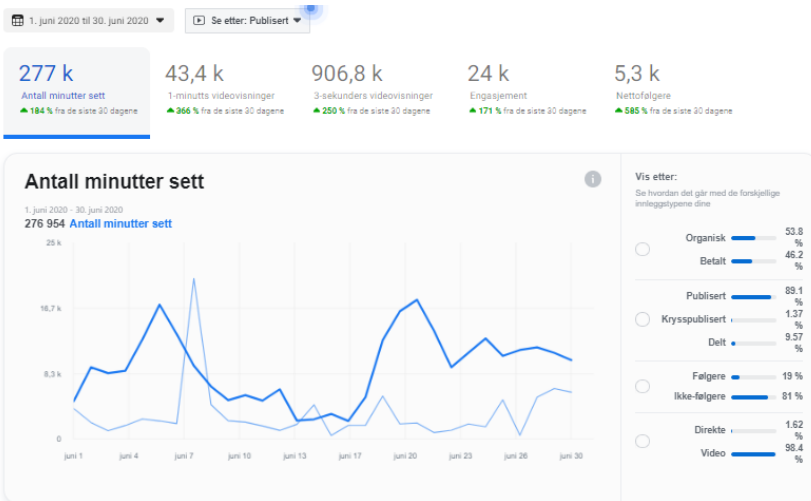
1. juni 2020 til 30. juni 2020

Se etter: Publisert

277 k
Antall minutter sett
184 % fra de siste 30 dagene

43,4 k
1-minutts videovisninger
366 % fra de siste 30 dagene

906,8 k
3-sekunders videovisninger
250 % fra de siste 30 dagene

24 k
Engasjement
171 % fra de siste 30 dagene

5,3 k
Nettofølgere
585 % fra de siste 30 dagene

Antall minutter sett

1. juni 2020 - 30. juni 2020
276 954 Antall minutter sett

25 k
16,7 k
8,3 k
0

juni 1
juni 4
juni 7
juni 10
juni 13
juni 17
juni 20
juni 23
juni 26
juni 30

Vis etter:
Se hvordan det går med de forskjellige innleggstypene dine

Organisk 53.8 %
Betalt 46.2 %

Publisert 89.1 %
Krysspublisert 1.37 %
Delt 9.57 %

Følgere 19 %
Ikke-følgere 81 %

Direkte 1.62 %
Video 98.4 %